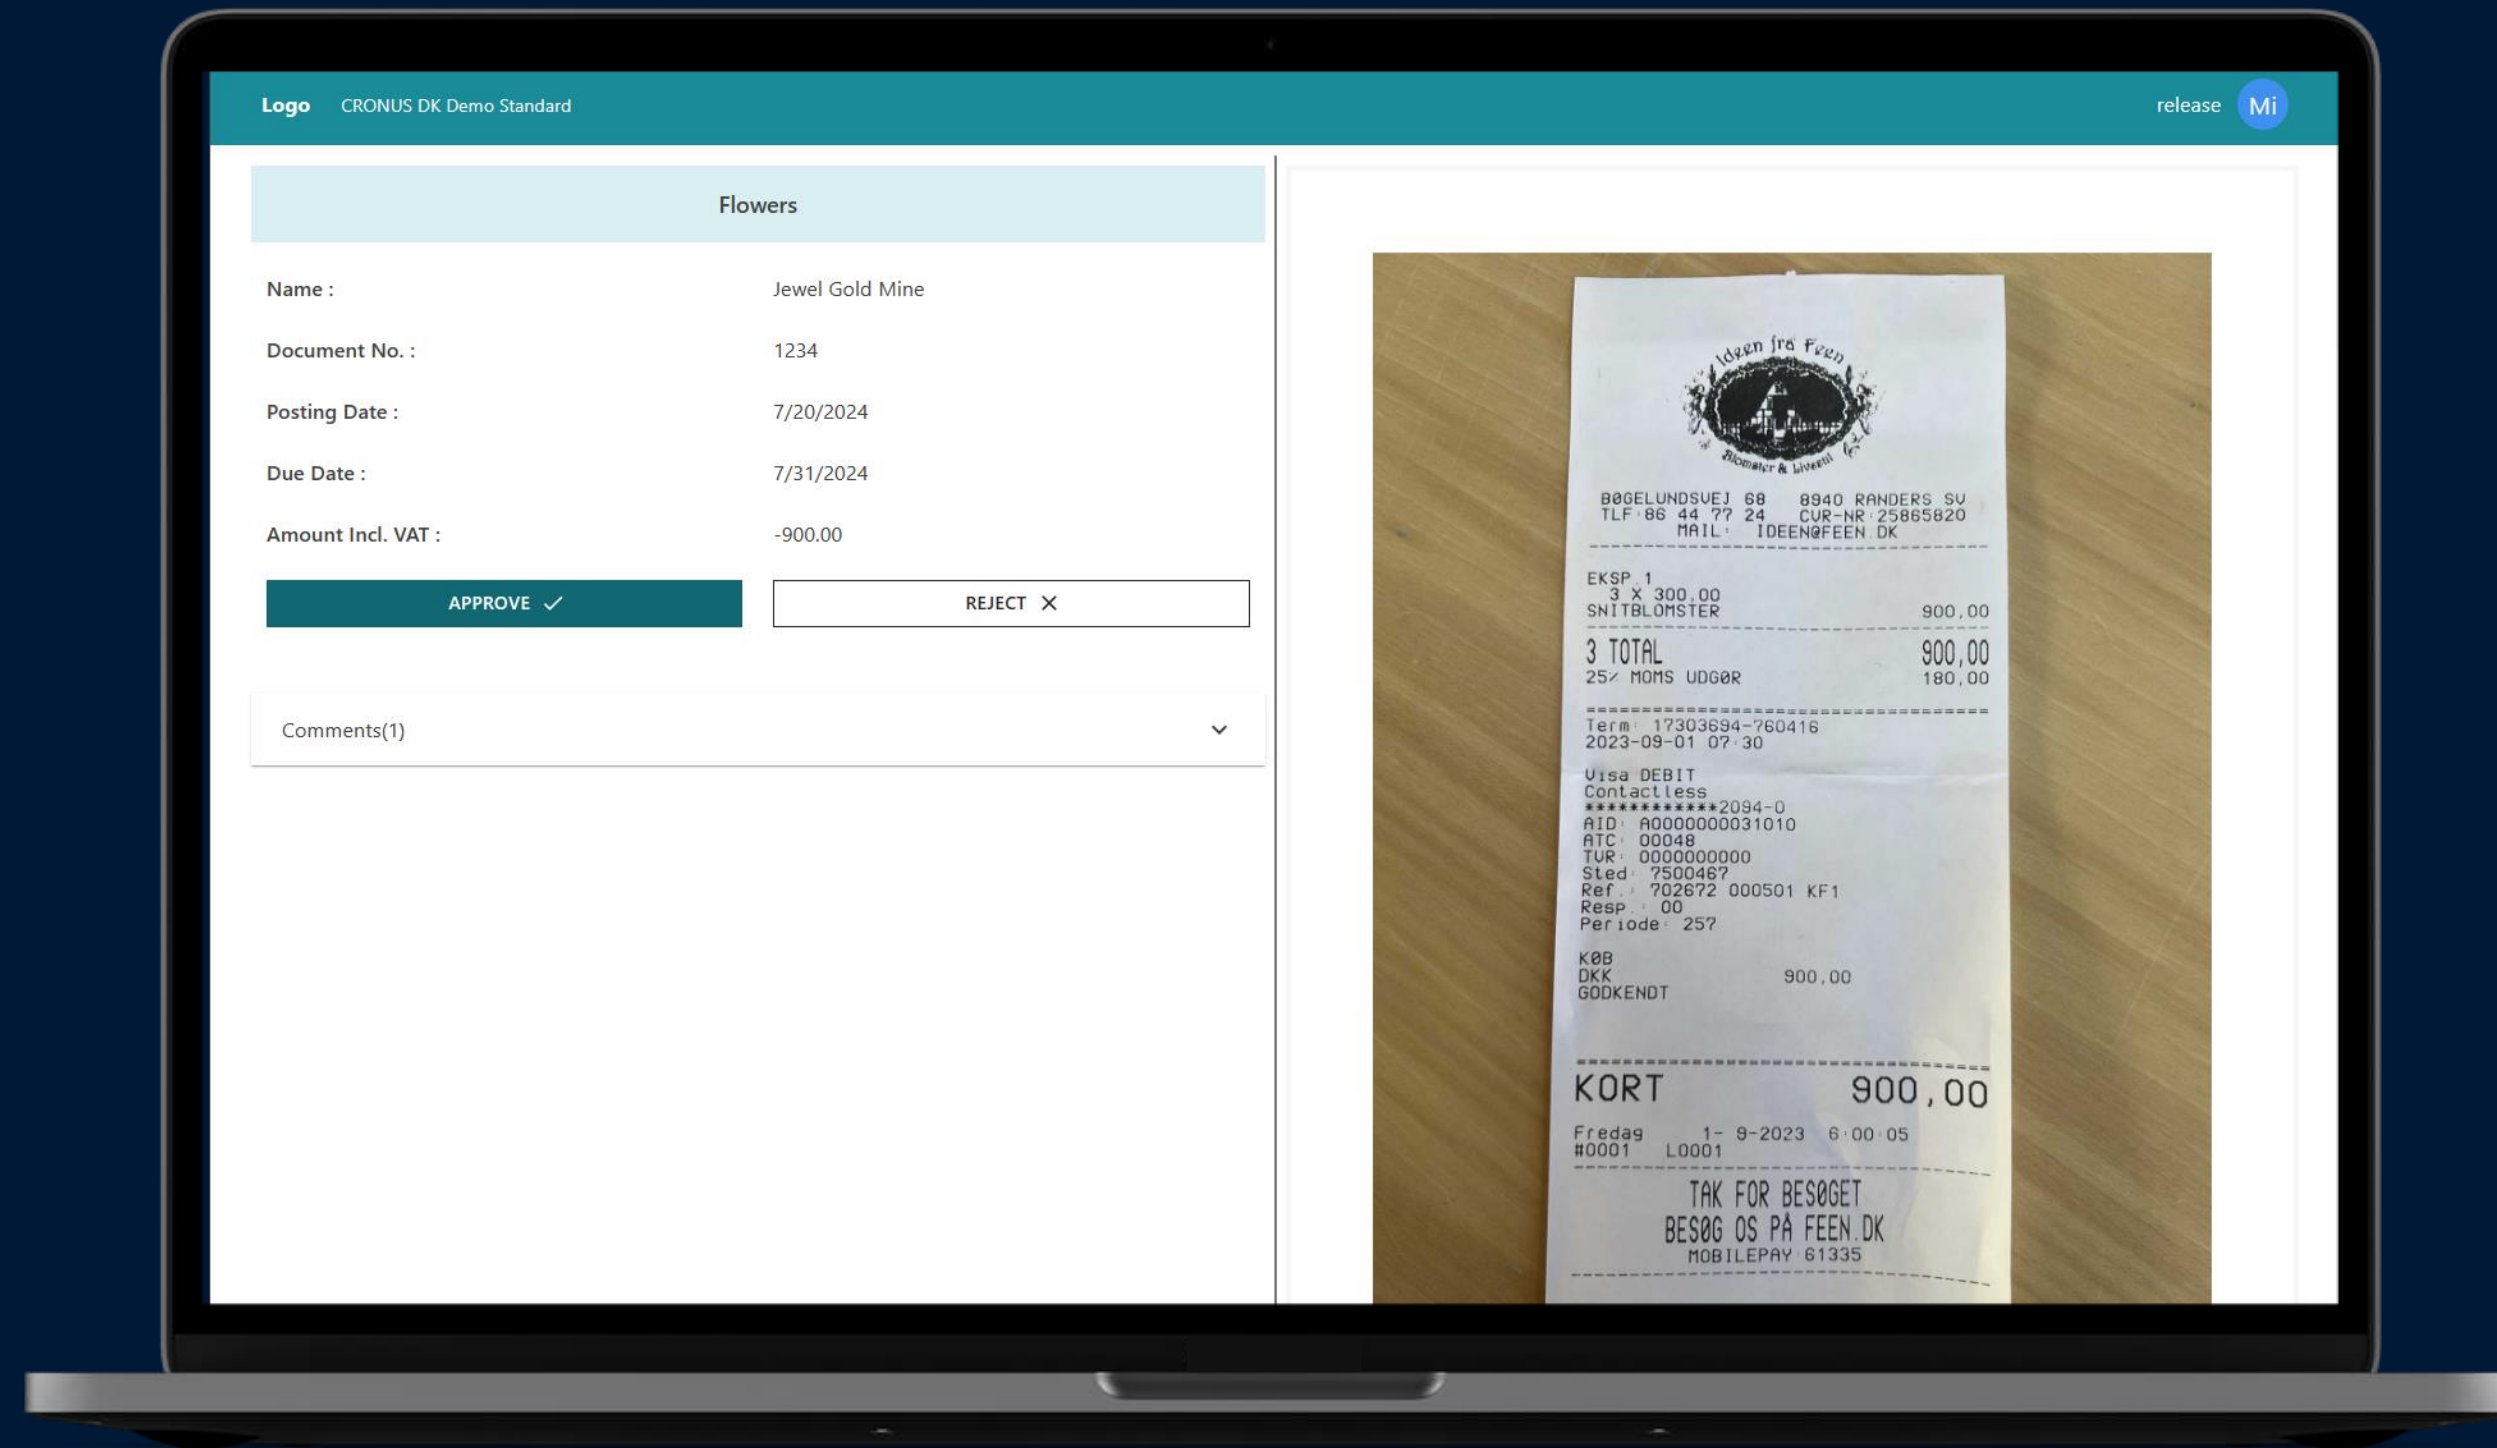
Logo CRONUS DK Demo Standard

release Mi

Flowers

Name : Jewel Gold Mine

Document No. : 1234

Posting Date : 7/20/2024

Due Date : 7/31/2024

Amount Incl. VAT : -900.00

APPROVE ✓

REJECT ✕

Comments(1)

Ideen fra Feen
Blomster & Livsstil

BØGELUNDSVEJ 68 8940 RANDERS SV
TLF 86 44 77 24 CVR-NR 25865820
MAIL IDEEN@FEEN.DK

EKSP 1
3 X 300,00
SNITBLOMSTER 900,00

3 TOTAL 900,00
25% MOMS UDGØR 180,00

Term 17303694-760416
2023-09-01 07 30

Visa DEBIT
Contactless
************2094-0
AID A0000000031010
ATC 00048
TVR 0000000000
Sted 7500467
Ref. 702672 000501 KF1
Resp. 00
Periode 257

KØB
DKK 900,00
GODKENDT

KORT 900,00

Fredag 1- 9-2023 6 00 05
#0001 L0001

TAK FOR BESØGET
BESØG OS PÅ FEEN.DK
MOBILEPAY 61335